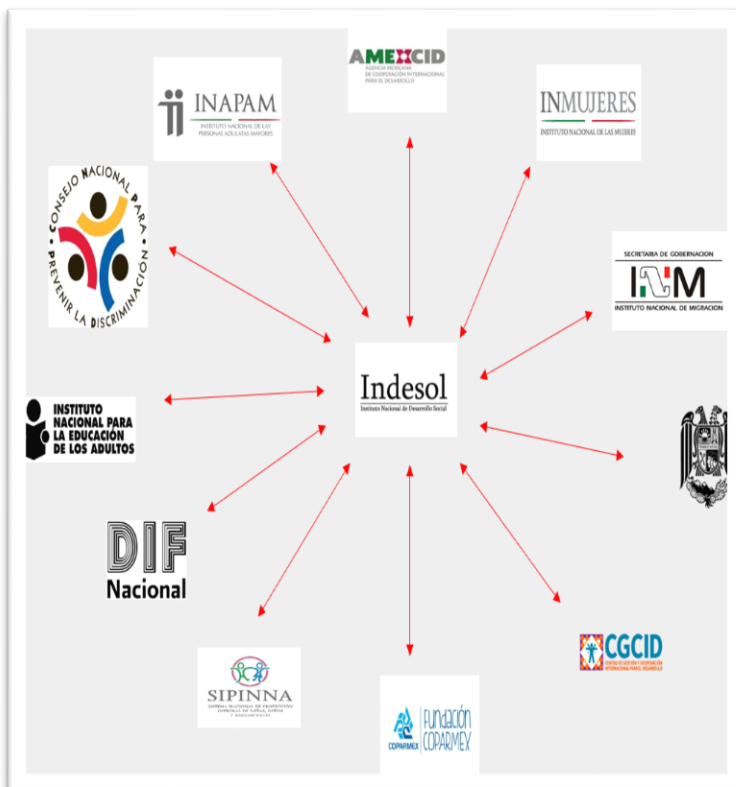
AMEXCID
AGENCIA MEXICANA DE COOPERACIÓN INTERNACIONAL PARA EL DESARROLLO

INAPAM
INSTITUTO NACIONAL DE LAS PERSONAS ADULTAS MAYORES

INMUJERES
INSTITUTO NACIONAL DE LAS MUJERES

CONSEJO NACIONAL PARA PREVENIR LA DISCRIMINACIÓN

SECRETARIA DE GOBERNACION
INM
INSTITUTO NACIONAL DE MIGRACION

Indesol
Instituto Nacional de Desarrollo Social

INSTITUTO NACIONAL PARA LA EDUCACIÓN DE LOS ADULTOS

DIF
Nacional

CGCID
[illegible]

SIPINNA
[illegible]

Fundación COPARMEX
COPARMEX